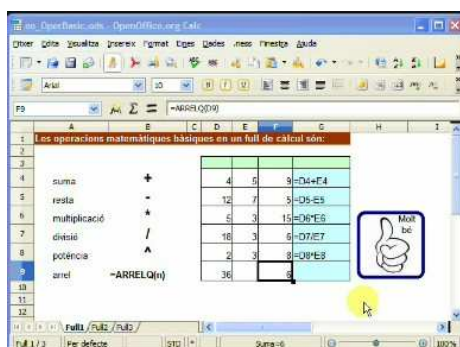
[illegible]_OperBasic.ods - OpenOffice.org Calc

Fitxer Edita Visualitza Insereix Format Eines Dades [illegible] Finestra Ajuda

Arial 10

F9 =ARRELQ(D9)

| | A | B | C | D | E | F | G | H | I |
|---|---|---|---|---|---|---|---|---|---|
| 1 | Les operacions matemàtiques bàsiques en un full de càlcul són: | | | | | | | | |
| 2 | | | | | | | | | |
| 3 | | | | | | | | | |
| 4 | suma | + | | 4 | 5 | 9 | =D4+E4 | | |
| 5 | resta | - | | 12 | 7 | 5 | =D5-E5 | | |
| 6 | multiplicació | * | | 5 | 3 | 15 | =D6*E6 | | |
| 7 | divisió | / | | 18 | 3 | 6 | =D7/E7 | | |
| 8 | potència | ^ | | 2 | 3 | 8 | =D8^E8 | | |
| 9 | arrel | =ARRELQ(n) | | 36 | | 6 | | | |
| 10 | | | | | | | | | |
| 11 | | | | | | | | | |
| 12 | | | | | | | | | |

Molt bé

Full1 Full2 Full3

Full 1 / 3 Per defecte STD Suma=6 100%